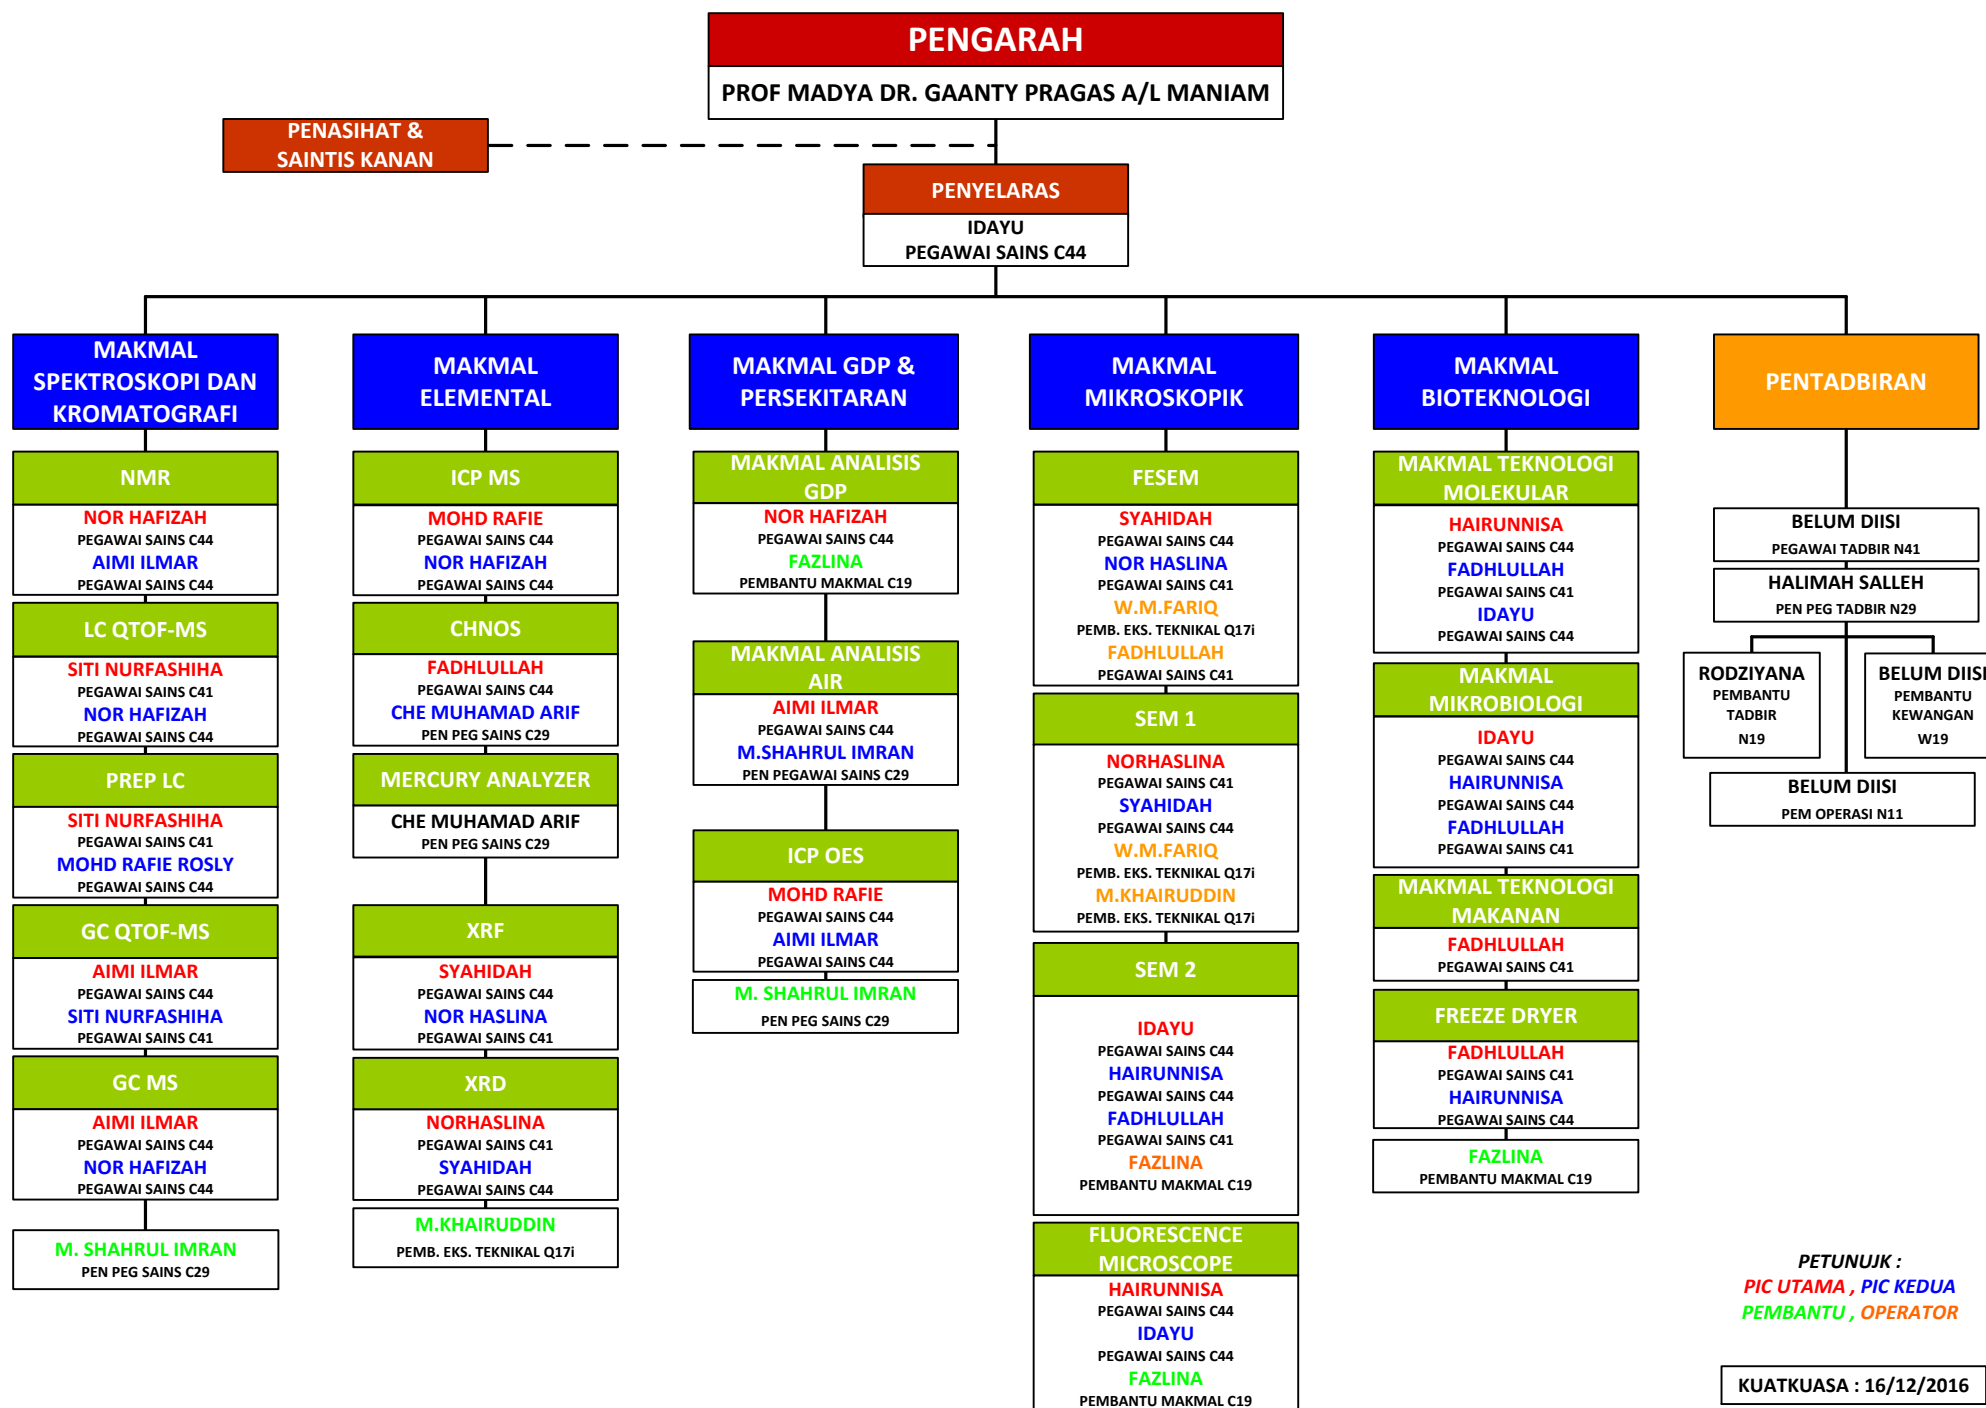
PENGARAH
PROF MADYA DR. GAANTY PRAGAS A/L MANIAM

PENASIHAT & SAINTIS KANAN

PENYELARAS
IDAYU
PEGAWAI SAINS C44

MAKMAL SPEKTROSKOPI DAN KROMATOGRAFI

NMR
NOR HAFIZAH
PEGAWAI SAINS C44
AIMI ILMAR
PEGAWAI SAINS C44

LC QTOF-MS
SITI NURFASHIHA
PEGAWAI SAINS C41
NOR HAFIZAH
PEGAWAI SAINS C44

PREP LC
SITI NURFASHIHA
PEGAWAI SAINS C41
MOHD RAFIE ROSLY
PEGAWAI SAINS C44

GC QTOF-MS
AIMI ILMAR
PEGAWAI SAINS C44
SITI NURFASHIHA
PEGAWAI SAINS C41

GC MS
AIMI ILMAR
PEGAWAI SAINS C44
NOR HAFIZAH
PEGAWAI SAINS C44

M. SHAHRUL IMRAN
PEN PEG SAINS C29

MAKMAL ELEMENTAL

ICP MS
MOHD RAFIE
PEGAWAI SAINS C44
NOR HAFIZAH
PEGAWAI SAINS C44

CHNOS
FADHLULLAH
PEGAWAI SAINS C44
CHE MUHAMAD ARIF
PEN PEG SAINS C29

MERCURY ANALYZER
CHE MUHAMAD ARIF
PEN PEG SAINS C29

XRF
SYAHIDAH
PEGAWAI SAINS C44
NOR HASLINA
PEGAWAI SAINS C41

XRD
NORHASLINA
PEGAWAI SAINS C41
SYAHIDAH
PEGAWAI SAINS C44

M.KHAIRUDDIN
PEMB. EKS. TEKNIKAL Q17i

MAKMAL GDP & PERSEKITARAN

MAKMAL ANALISIS GDP
NOR HAFIZAH
PEGAWAI SAINS C44
FAZLINA
PEMBANTU MAKMAL C19

MAKMAL ANALISIS AIR
AIMI ILMAR
PEGAWAI SAINS C44
M.SHAHRUL IMRAN
PEN PEGAWAI SAINS C29

ICP OES
MOHD RAFIE
PEGAWAI SAINS C44
AIMI ILMAR
PEGAWAI SAINS C44

M. SHAHRUL IMRAN
PEN PEG SAINS C29

MAKMAL MIKROSKOPIK

FESEM
SYAHIDAH
PEGAWAI SAINS C44
NOR HASLINA
PEGAWAI SAINS C41
W.M.FARIQ
PEMB. EKS. TEKNIKAL Q17i
FADHLULLAH
PEGAWAI SAINS C41

SEM 1
NORHASLINA
PEGAWAI SAINS C41
SYAHIDAH
PEGAWAI SAINS C44
W.M.FARIQ
PEMB. EKS. TEKNIKAL Q17i
M.KHAIRUDDIN
PEMB. EKS. TEKNIKAL Q17i

SEM 2
IDAYU
PEGAWAI SAINS C44
HAIRUNNISA
PEGAWAI SAINS C44
FADHLULLAH
PEGAWAI SAINS C41
FAZLINA
PEMBANTU MAKMAL C19

FLUORESCENCE MICROSCOPE
HAIRUNNISA
PEGAWAI SAINS C44
IDAYU
PEGAWAI SAINS C44
FAZLINA
PEMBANTU MAKMAL C19

MAKMAL BIOTEKNOLOGI

MAKMAL TEKNOLOGI MOLEKULAR
HAIRUNNISA
PEGAWAI SAINS C44
FADHLULLAH
PEGAWAI SAINS C41
IDAYU
PEGAWAI SAINS C44

MAKMAL MIKROBIOLOGI
IDAYU
PEGAWAI SAINS C44
HAIRUNNISA
PEGAWAI SAINS C44
FADHLULLAH
PEGAWAI SAINS C41

MAKMAL TEKNOLOGI MAKANAN
FADHLULLAH
PEGAWAI SAINS C41

FREEZE DRYER
FADHLULLAH
PEGAWAI SAINS C41
HAIRUNNISA
PEGAWAI SAINS C44

FAZLINA
PEMBANTU MAKMAL C19

PENTADBIRAN

BELUM DIISI
PEGAWAI TADBIR N41

HALIMAH SALLEH
PEN PEG TADBIR N29

RODZIYANA
PEMBANTU TADBIR
N19

BELUM DIISI
PEMBANTU KEWANGAN
W19

BELUM DIISI
PEM OPERASI N11

PETUNJUK :
PIC UTAMA , PIC KEDUA
PEMBANTU , OPERATOR

KUATKUASA : 16/12/2016